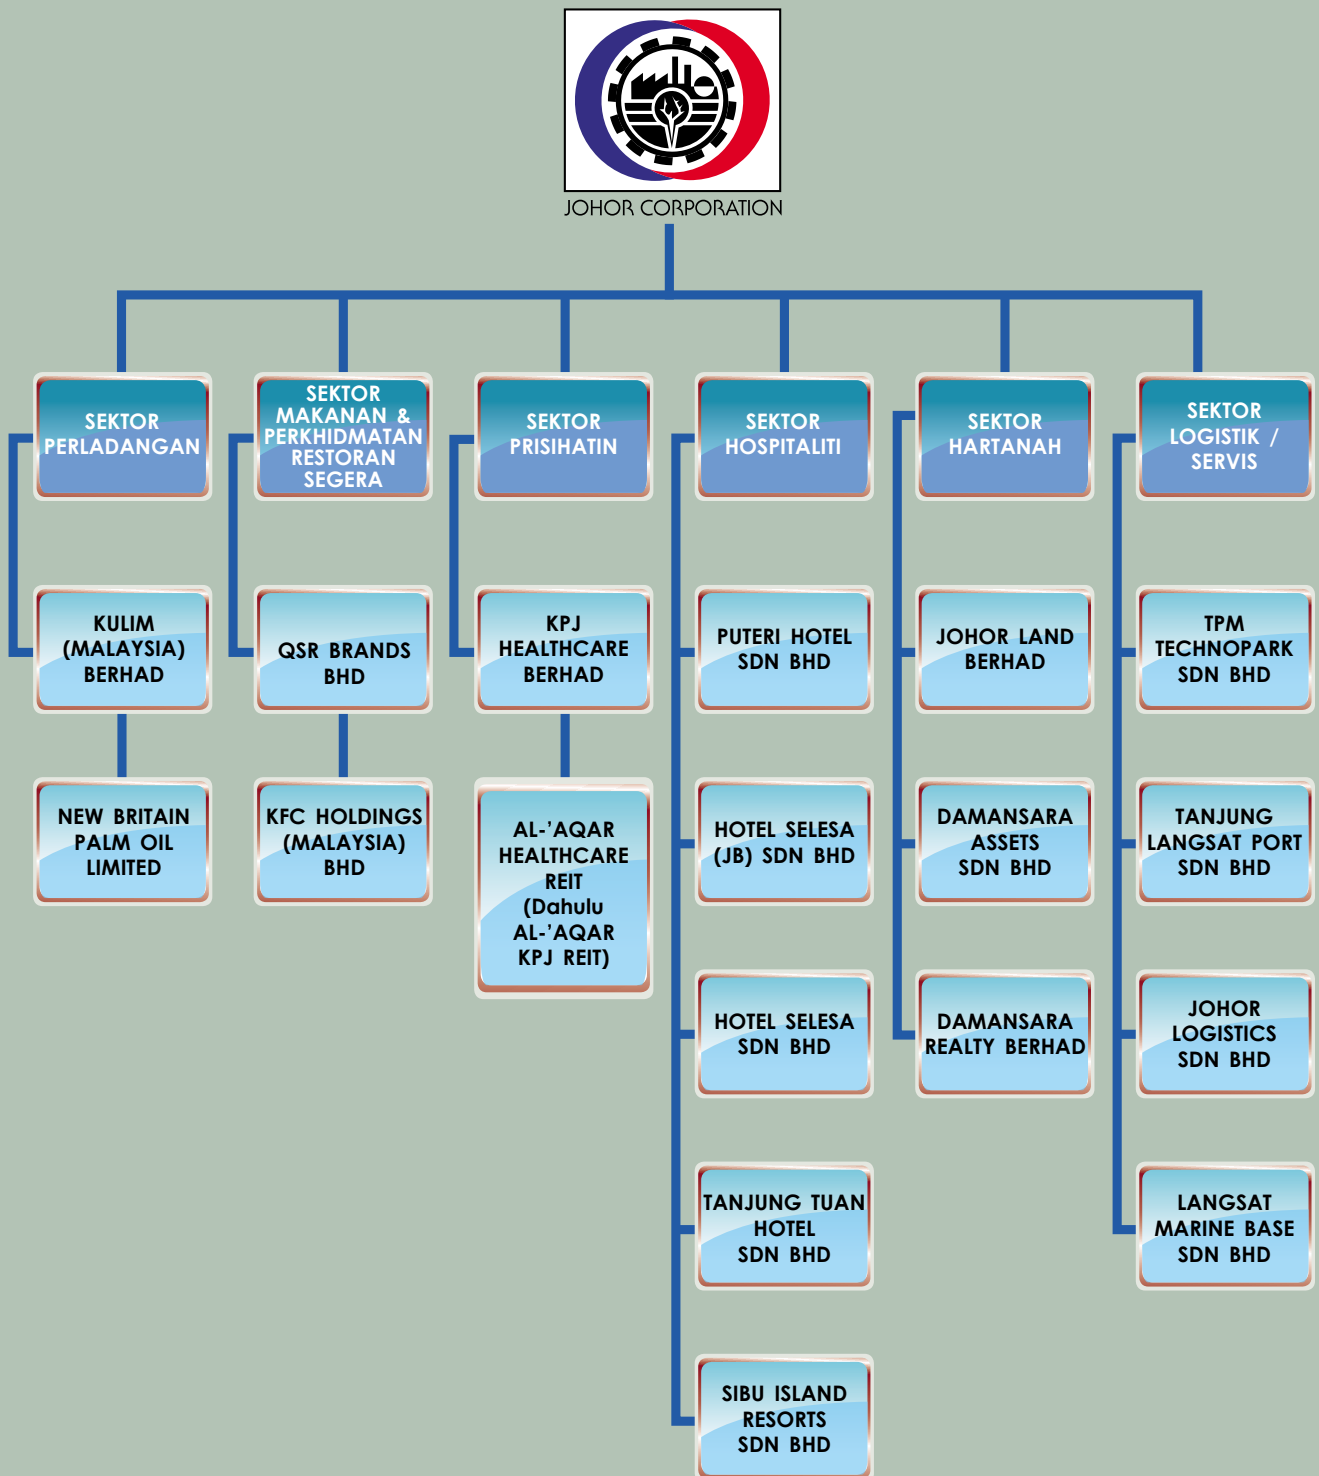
JOHOR CORPORATION

SEKTOR PERLADANGAN

KULIM (MALAYSIA) BERHAD

NEW BRITAIN PALM OIL LIMITED

SEKTOR MAKANAN & PERKHIDMATAN RESTORAN SEGERA

QSR BRANDS BHD

KFC HOLDINGS (MALAYSIA) BHD

SEKTOR PRISIHATIN

KPJ HEALTHCARE BERHAD

AL-'AQAR HEALTHCARE REIT (Dahulu AL-'AQAR KPJ REIT)

SEKTOR HOSPITALITI

PUTERI HOTEL SDN BHD

HOTEL SELESA (JB) SDN BHD

HOTEL SELESA SDN BHD

TANJUNG TUAN HOTEL SDN BHD

SIBU ISLAND RESORTS SDN BHD

SEKTOR HARTANAH

JOHOR LAND BERHAD

DAMANSARA ASSETS SDN BHD

DAMANSARA REALTY BERHAD

SEKTOR LOGISTIK / SERVIS

TPM TECHNOPARK SDN BHD

TANJUNG LANGSAT PORT SDN BHD

JOHOR LOGISTICS SDN BHD

LANGSAT MARINE BASE SDN BHD